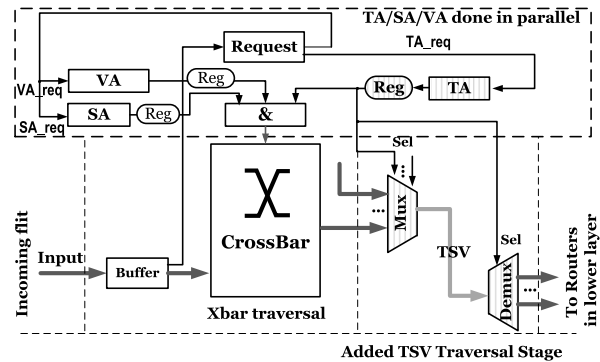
TA/SA/VA done in parallel

Request

TA_req

VA_req

VA

Reg

Reg

TA

SA_req

SA

Reg

&

Sel

CrossBar

Mux

Incoming flit

Input

Buffer

TSV

Sel

Demux

To Routers in lower layer

Xbar traversal

Added TSV Traversal Stage